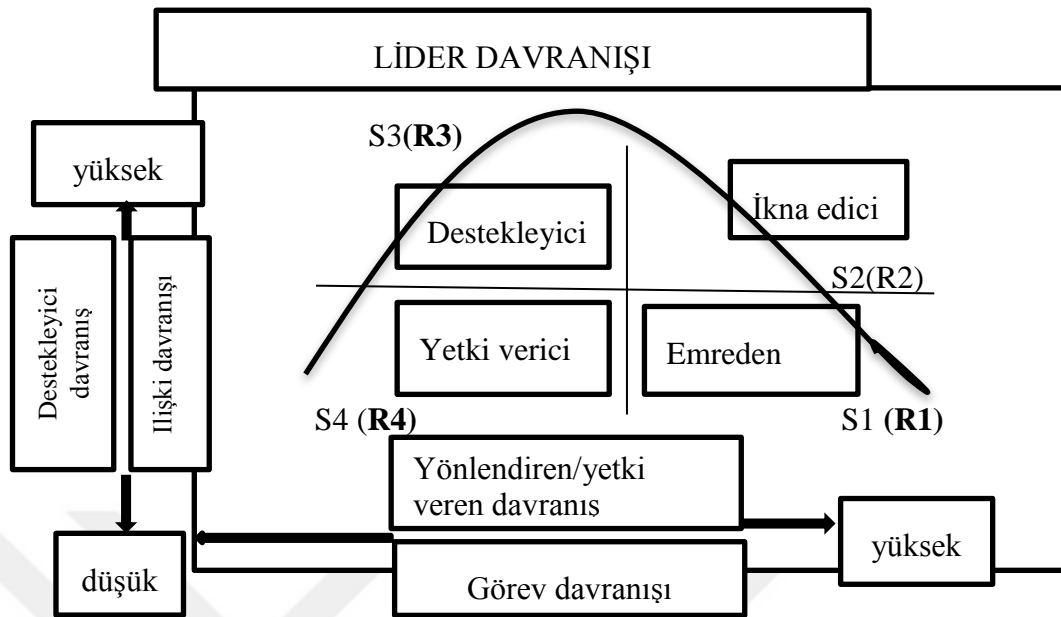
LİDER DAVRANIŞI

yüksek

Destekleyici davranış

Ilişki davranışı

S3(**R3**)

Destekleyici

İkna edici

S2(R2)

Yetki verici

Emreden

S4 (**R4**)

S1 (**R1**)

Yönlendiren/yetki veren davranış

yüksek

düşük

Görev davranışı